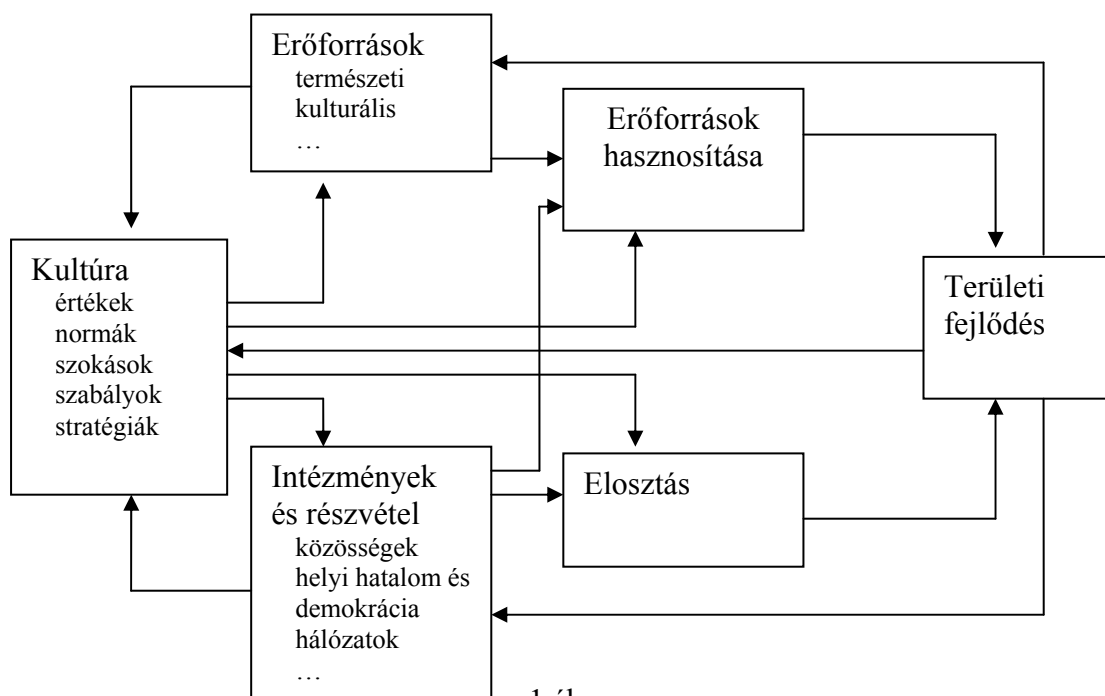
Erőforrások
természeti
kulturális
…

Erőforrások hasznosítása

Kultúra
értékek
normák
szokások
szabályok
stratégiák

Területi fejlődés

Intézmények és részvétel
közösségek
helyi hatalom és demokrácia
hálózatok
…

Elosztás